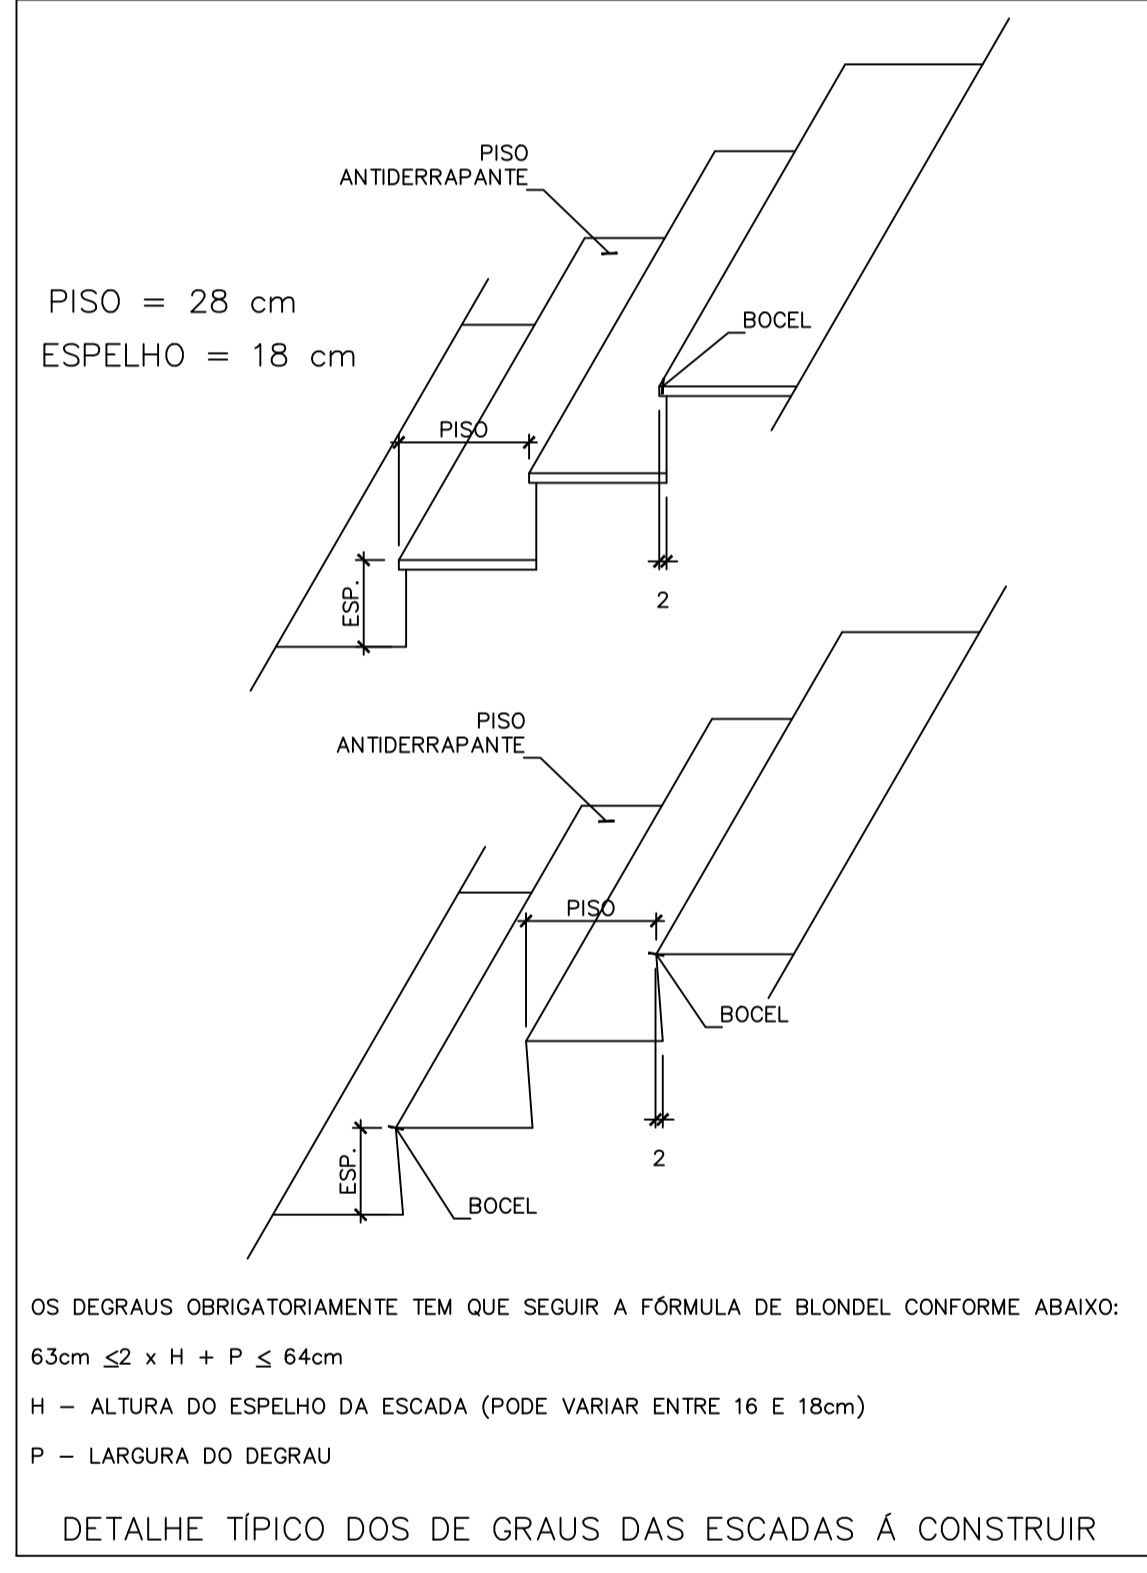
PISO ANTIDERRAPANTE

PISO = 28 cm
ESPELHO = 18 cm

BOCEL

PISO

ESP.

2

PISO ANTIDERRAPANTE

PISO

BOCEL

2

ESP.

BOCEL

OS DEGRAUS OBRIGATORIAMENTE TEM QUE SEGUIR A FÓRMULA DE BLONDEL CONFORME ABAIXO:

63cm $\leq$2 x H + P $\leq$ 64cm

H – ALTURA DO ESPELHO DA ESCADA (PODE VARIAR ENTRE 16 E 18cm)

P – LARGURA DO DEGRAU

DETALHE TÍPICO DOS DE GRAUS DAS ESCADAS Á CONSTRUIR